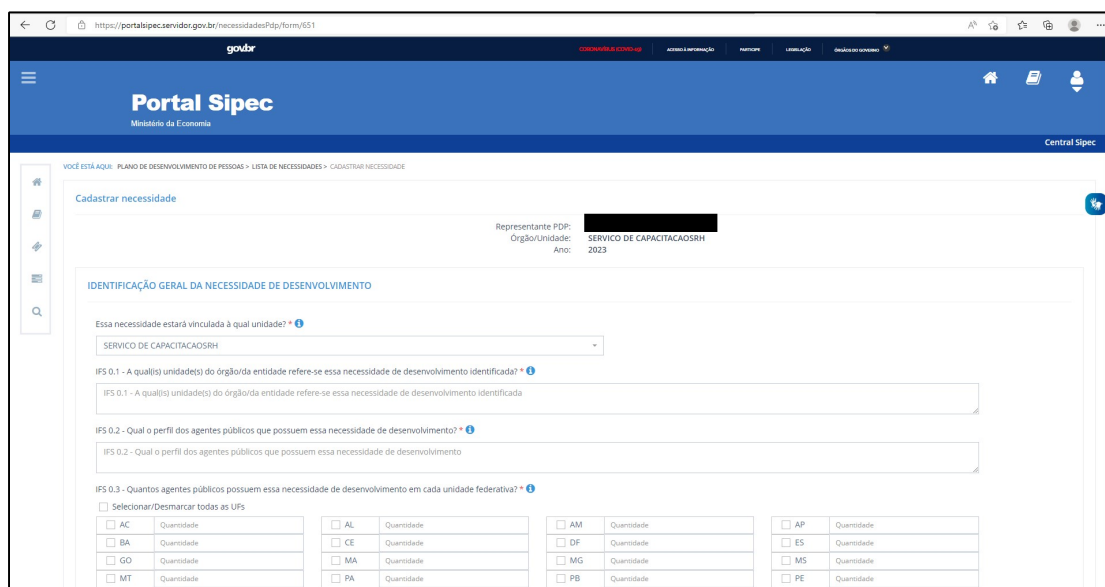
https://portalsipec.servidor.gov.br/necessidadesPdp/form/651

gov.br

CORONAVÍRUS (COVID-19) ACESSO À INFORMAÇÃO PARTICIPE LEGISLAÇÃO ÓRGÃOS DO GOVERNO

Portal Sipec
Ministério da Economia

Central Sipec

VOCÊ ESTÁ AQUI: PLANO DE DESENVOLVIMENTO DE PESSOAS > LISTA DE NECESSIDADES > CADASTRAR NECESSIDADE

Cadastrar necessidade

Representante PDP:
Órgão/Unidade: SERVICO DE CAPACITACAOSRH
Ano: 2023

IDENTIFICAÇÃO GERAL DA NECESSIDADE DE DESENVOLVIMENTO

Essa necessidade estará vinculada à qual unidade? *

SERVICO DE CAPACITACAOSRH

IFS 0.1 - A qual(is) unidade(s) do órgão/da entidade refere-se essa necessidade de desenvolvimento identificada? *

IFS 0.1 - A qual(is) unidade(s) do órgão/da entidade refere-se essa necessidade de desenvolvimento identificada

IFS 0.2 - Qual o perfil dos agentes públicos que possuem essa necessidade de desenvolvimento? *

IFS 0.2 - Qual o perfil dos agentes públicos que possuem essa necessidade de desenvolvimento

IFS 0.3 - Quantos agentes públicos possuem essa necessidade de desenvolvimento em cada unidade federativa? *

Selecionar/Desmarcar todas as UFs

| AC | Quantidade | AL | Quantidade | AM | Quantidade | AP | Quantidade |
|---|---|---|---|---|---|---|---|
| BA | Quantidade | CE | Quantidade | DF | Quantidade | ES | Quantidade |
| GO | Quantidade | MA | Quantidade | MG | Quantidade | MS | Quantidade |
| MT | Quantidade | PA | Quantidade | PB | Quantidade | PE | Quantidade |